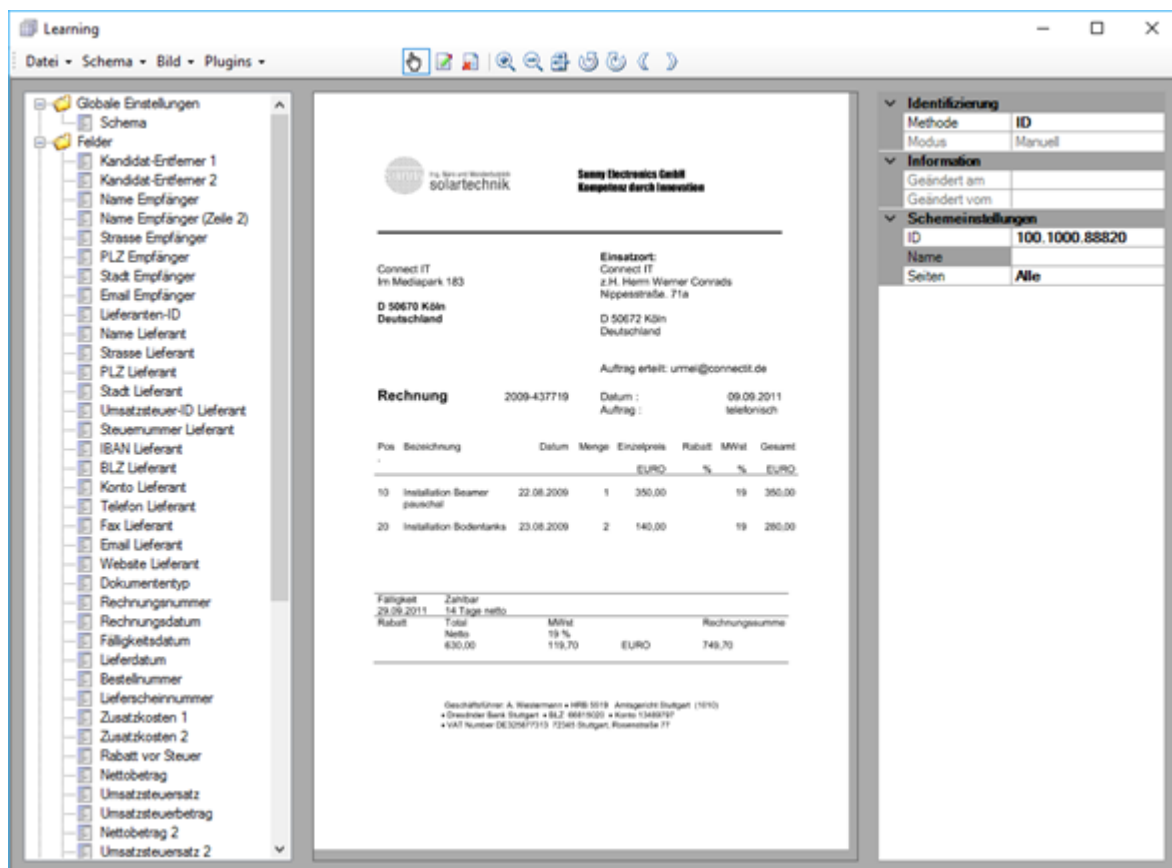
Learning

Datei ▾ Schema ▾ Bild ▾ Plugins ▾

Globale Einstellungen
Schema
Felder
Kandidat-Entferner 1
Kandidat-Entferner 2
Name Empfänger
Name Empfänger (Zeile 2)
Strasse Empfänger
PLZ Empfänger
Stadt Empfänger
Email Empfänger
Lieferanten-ID
Name Lieferant
Strasse Lieferant
PLZ Lieferant
Stadt Lieferant
Umsatzsteuer-ID Lieferant
Steuernummer Lieferant
IBAN Lieferant
BLZ Lieferant
Konto Lieferant
Telefon Lieferant
Fax Lieferant
Email Lieferant
Website Lieferant
Dokumententyp
Rechnungsnummer
Rechnungsdatum
Fälligkeitsdatum
Lieferdatum
Bestellnummer
Lieferscheinnummer
Zusatzkosten 1
Zusatzkosten 2
Rabatt vor Steuer
Nettobetrag
Umsatzsteuersatz
Umsatzsteuerbetrag
Nettobetrag 2
Umsatzsteuersatz 2

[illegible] solartechnik

Sonny Electronics GmbH
Kompetenz durch Innovation

Connect IT
Im Mediapark 183

D 50670 Köln
Deutschland

Einsatzort:
Connect IT
z.H. Herrn Werner Conrads
Nippesstraße. 71a

D 50672 Köln
Deutschland

Auftrag erteilt: urmei@connectit.de

Rechnung 2009-437719

Datum : 09.09.2011
Auftrag : telefonisch

| Pos . | Bezeichnung | Datum | Menge | Einzelpreis | Rabatt | MWst | Gesamt |
|---|---|---|---|---|---|---|---|
| | | | | EURO | % | % | EURO |
| 10 | Installation Beamer pauschal | 22.08.2009 | 1 | 350,00 | | 19 | 350,00 |
| 20 | Installation Bodentanks | 23.08.2009 | 2 | 140,00 | | 19 | 280,00 |

Fälligkeit Zahlbar
29.09.2011 14 Tage netto

| Rabatt | Total Netto | MWst 19 % | | Rechnungssumme |
|---|---|---|---|---|
| | 630,00 | 119,70 | EURO | 749,70 |

Geschäftsführer: A. Westermann • HRB 5519 Amtsgericht Stuttgart (1010)
• Dresdner Bank Stuttgart • BLZ 66815020 • Konto 13489797
• VAT Number DE325877313 72345 Stuttgart, Rosenstraße 77

Identifizierung
Methode | ID
Modus | Manuell
Information
Geändert am |
Geändert vom |
Schemeinstellungen
ID | 100.1000.88820
Name |
Seiten | Alle